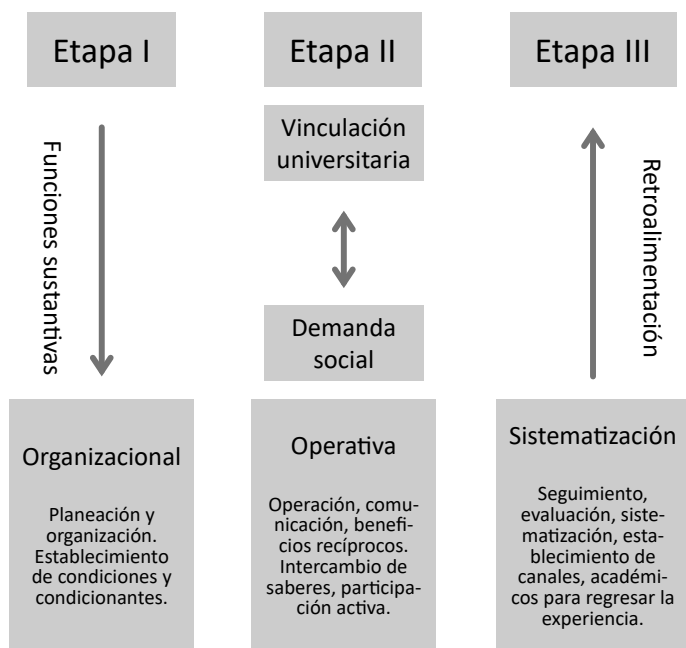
Etapa I

Funciones sustantivas

Organizacional

Planeación y organización. Establecimiento de condiciones y condicionantes.

Etapa II

Vinculación universitaria

Demanda social

Operativa

Operación, comunicación, beneficios recíprocos. Intercambio de saberes, participación activa.

Etapa III

Retroalimentación

Sistematización

Seguimiento, evaluación, sistematización, establecimiento de canales, académicos para regresar la experiencia.